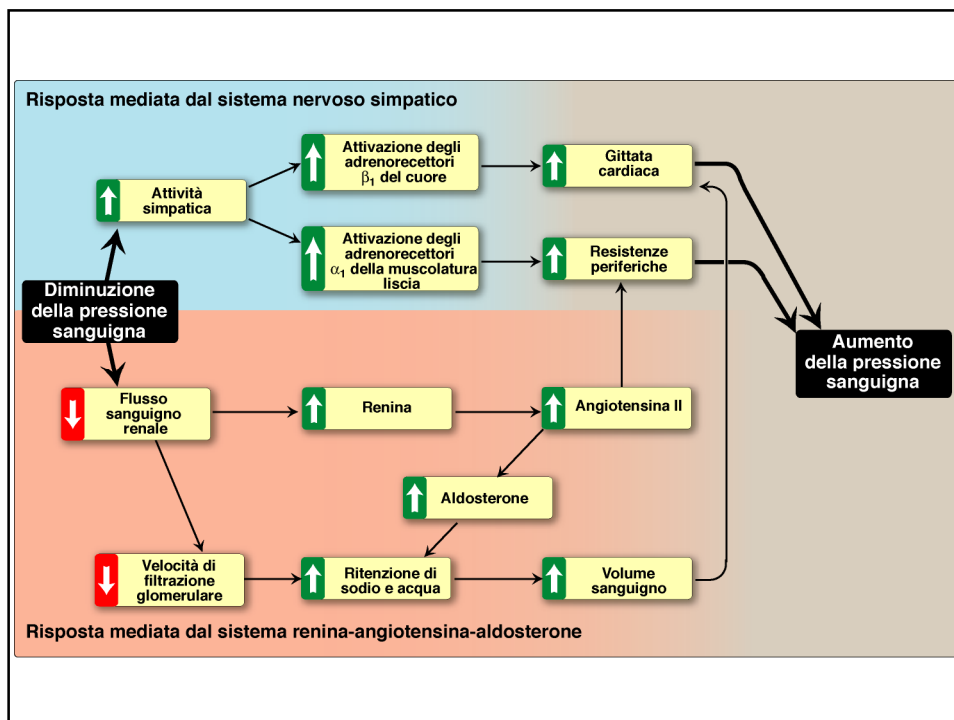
Risposta mediata dal sistema nervoso simpatico

Attività simpatica

Attivazione degli adrenorecettori $\beta_1$ del cuore

Gittata cardiaca

Attivazione degli adrenorecettori $\alpha_1$ della muscolatura liscia

Resistenze periferiche

Diminuzione della pressione sanguigna

Aumento della pressione sanguigna

Flusso sanguigno renale

Renina

Angiotensina II

Aldosterone

Velocità di filtrazione glomerulare

Ritenzione di sodio e acqua

Volume sanguigno

Risposta mediata dal sistema renina-angiotensina-aldosterone